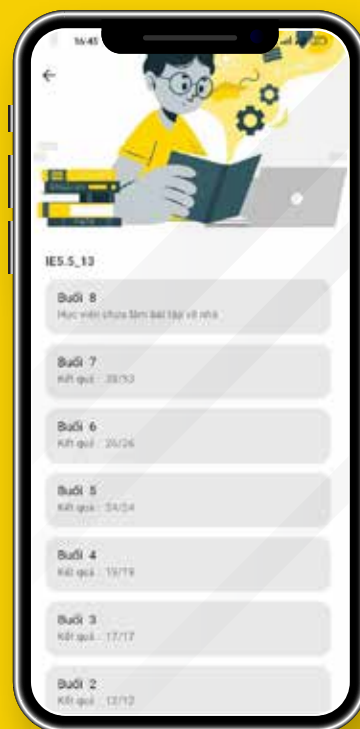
16:45

IE5.5_13

Buổi 8
Học viên chưa làm bài tập về nhà

Buổi 7
Kết quả : 28/53

Buổi 6
Kết quả : 26/26

Buổi 5
Kết quả : 24/24

Buổi 4
Kết quả : 19/19

Buổi 3
Kết quả : 17/17

Buổi 2
Kết quả : 12/12